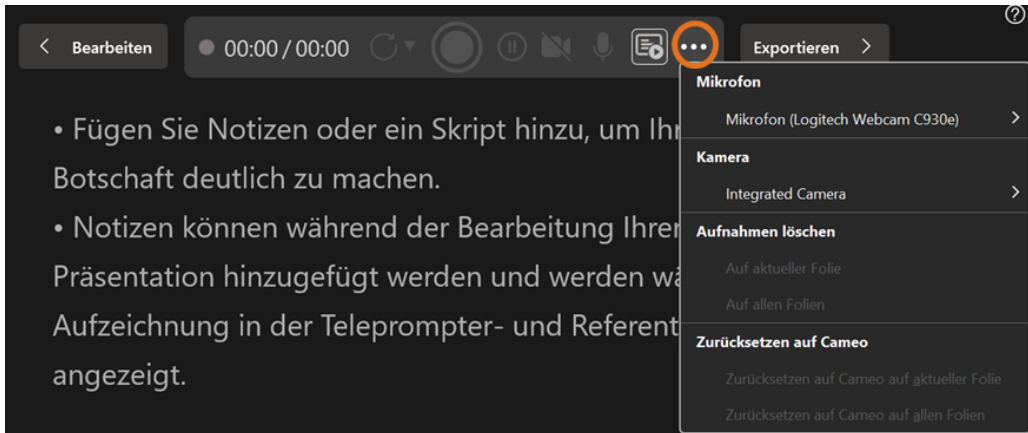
< Bearbeiten

00:00 / 00:00

Exportieren >

• Fügen Sie Notizen oder ein Skript hinzu, um Ihr Botschaft deutlich zu machen.
• Notizen können während der Bearbeitung Ihrer Präsentation hinzugefügt werden und werden wä Aufzeichnung in der Teleprompter- und Referent angezeigt.

Mikrofon
Mikrofon (Logitech Webcam C930e) >
Kamera
Integrated Camera >
Aufnahmen löschen
Auf aktueller Folie
Auf allen Folien
Zurücksetzen auf Cameo
Zurücksetzen auf Cameo auf aktueller Folie
Zurücksetzen auf Cameo auf allen Folien